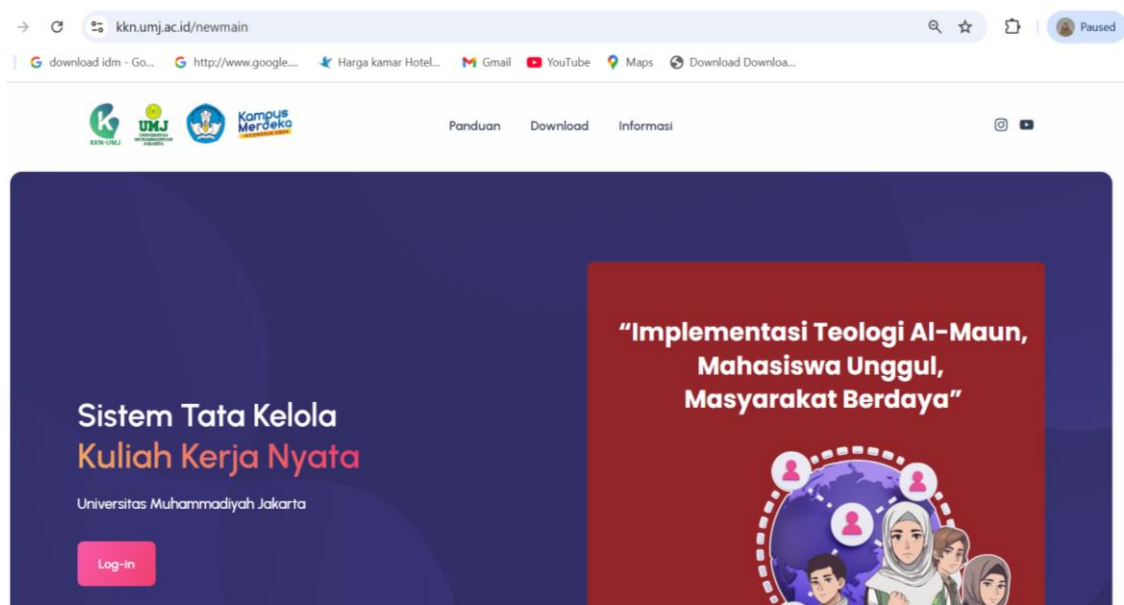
kkn.umj.ac.id/newmain

Paused

download idm - Go... http://www.google.... Harga kamar Hotel... Gmail YouTube Maps Download Downloa...

KKN-UMJ UMJ Kampus Merdeka

Panduan Download Informasi

Sistem Tata Kelola
Kuliah Kerja Nyata

Universitas Muhammadiyah Jakarta

Log-in

“Implementasi Teologi Al-Maun, Mahasiswa Unggul, Masyarakat Berdaya”